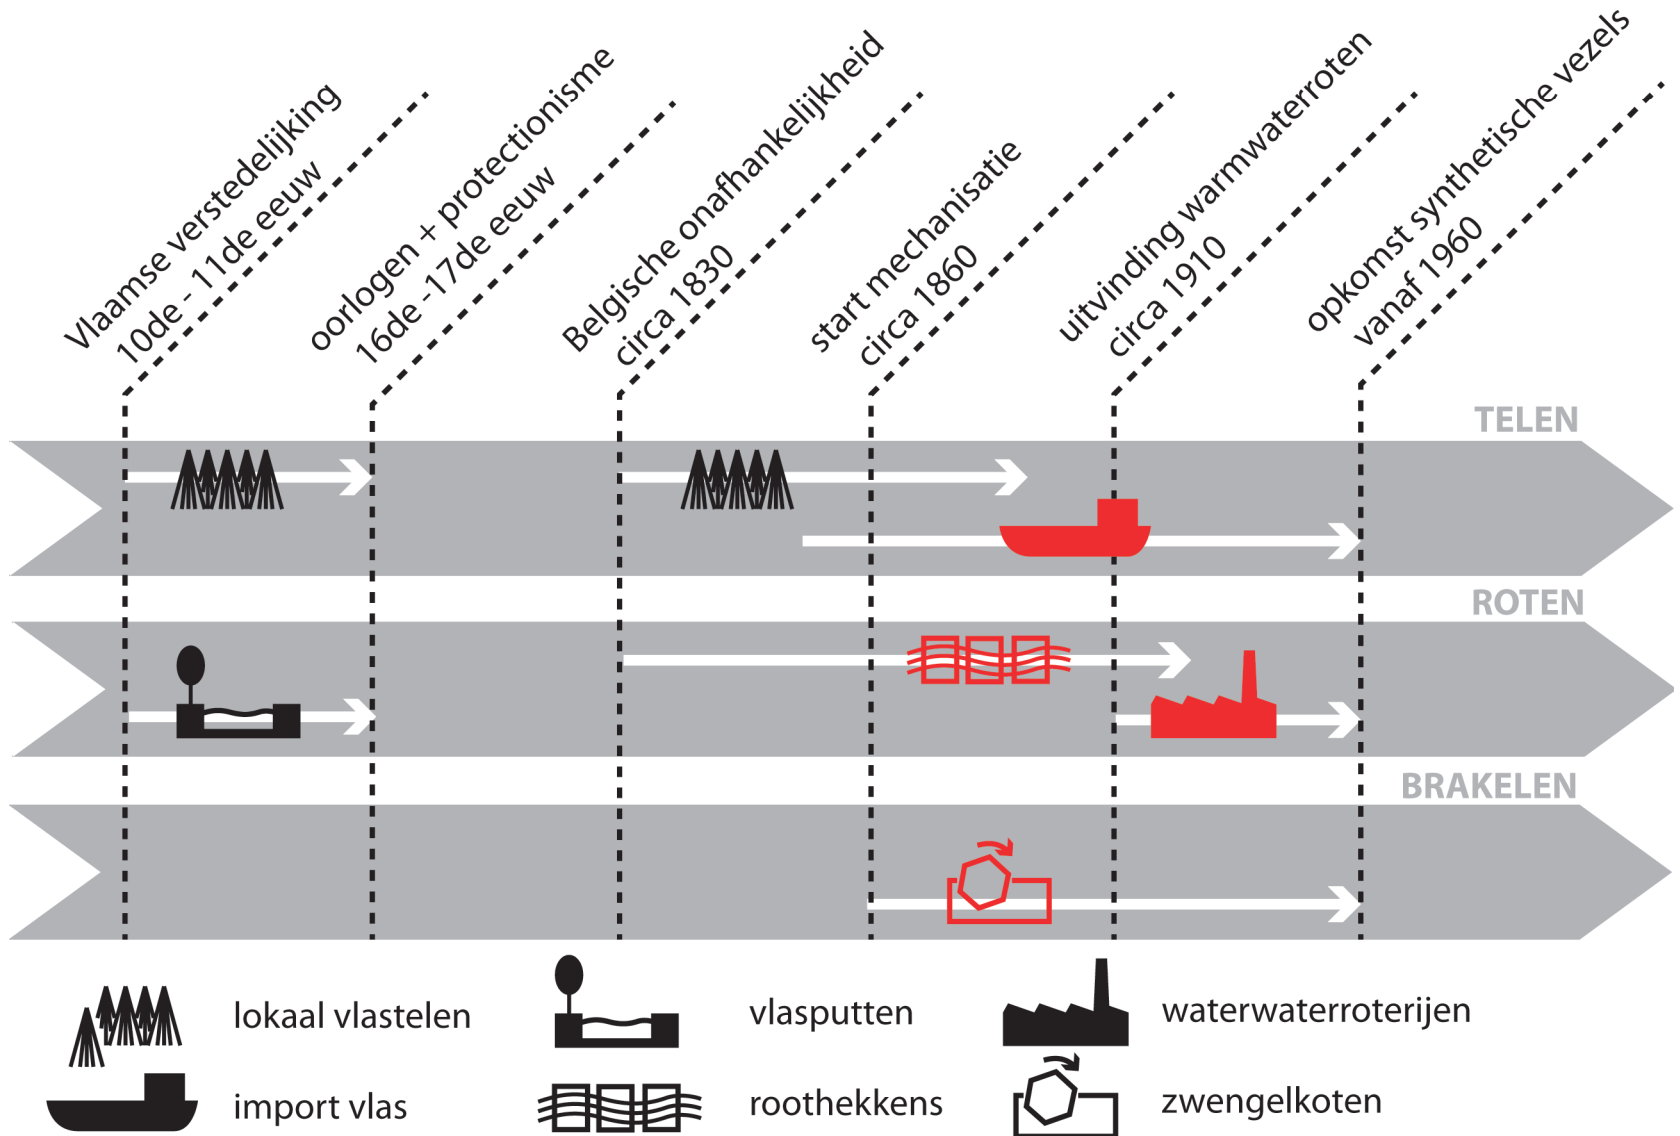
Vlaamse verstedelijking
10de - 11de eeuw

oorlogen + protectionisme
16de -17de eeuw

Belgische onafhankelijkheid
circa 1830

start mechanisatie
circa 1860

uitvinding warmwaterroten
circa 1910

opkomst synthetische vezels
vanaf 1960

TELEN

ROTEN

BRAKELEN

lokaal vlastelen

import vlas

vlasputten

roothekkens

waterwaterroterijen

zwengelkoten